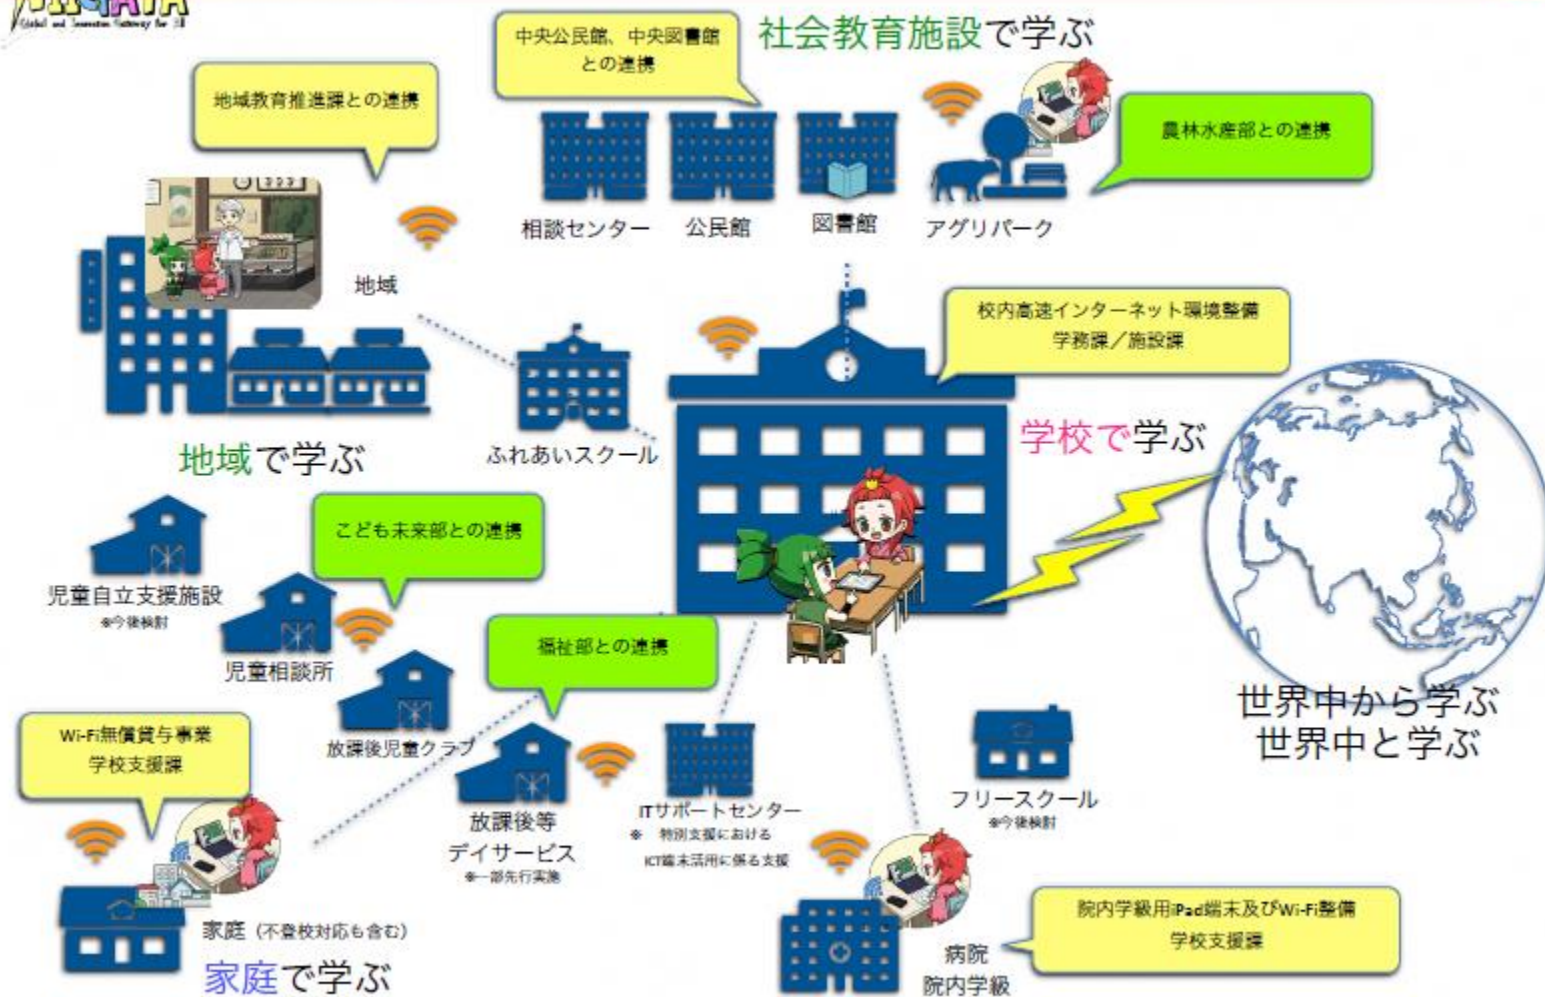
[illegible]
Global and Innovation Gateway for All

中央公民館、中央図書館との連携

社会教育施設で学ぶ

地域教育推進課との連携

農林水産部との連携

相談センター　公民館　図書館　アグリパーク

地域

校内高速インターネット環境整備
学務課／施設課

ふれあいスクール

地域で学ぶ

学校で学ぶ

こども未来部との連携

児童自立支援施設
※今後検討

児童相談所

福祉部との連携

放課後児童クラブ

世界中から学ぶ
世界中と学ぶ

Wi-Fi無償貸与事業
学校支援課

放課後等
デイサービス
※一部先行実施

ITサポートセンター
※　特別支援における
ICT端末活用に係る支援

フリースクール
※今後検討

家庭（不登校対応も含む）

家庭で学ぶ

院内学級用iPad端末及びWi-Fi整備
学校支援課

病院
院内学級